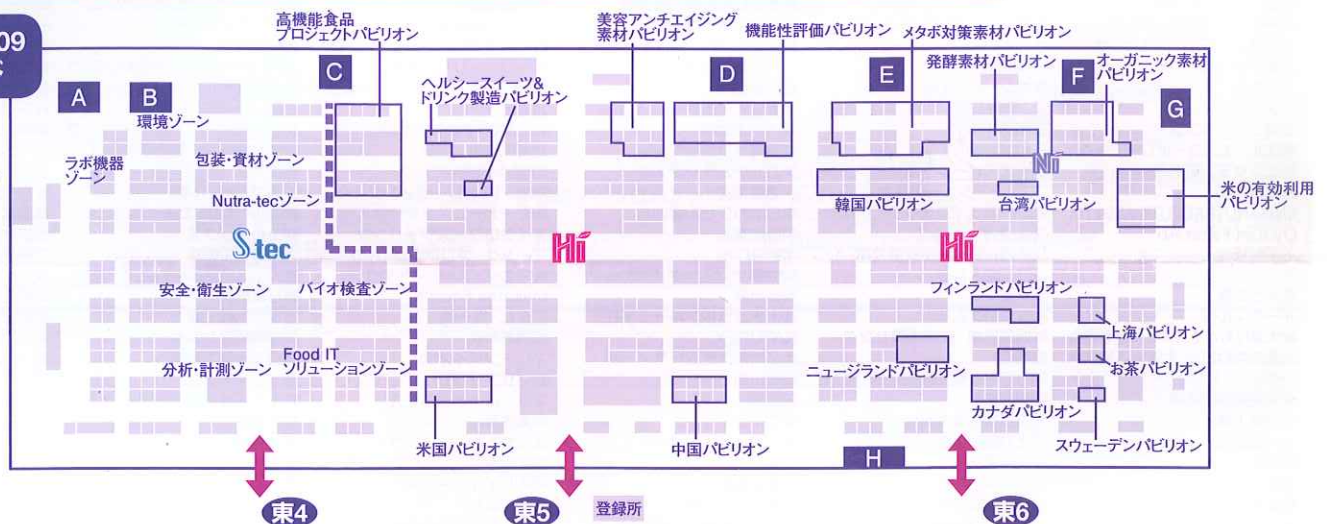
09

高機能食品プロジェクトパビリオン

美容アンチエイジング素材パビリオン

機能性評価パビリオン

メタボ対策素材パビリオン

発酵素材パビリオン

オーガニック素材パビリオン

A

B

C

D

E

F

G

ヘルシースイーツ&ドリンク製造パビリオン

環境ゾーン

ラボ機器ゾーン

包装・資材ゾーン

Nutra-tecゾーン

S-tec

Hi

Hi

Ni

韓国パビリオン

台湾パビリオン

米の有効利用パビリオン

安全・衛生ゾーン

バイオ検査ゾーン

フィンランドパビリオン

上海パビリオン

分析・計測ゾーン

Food IT ソリューションゾーン

ニュージランドパビリオン

お茶パビリオン

カナダパビリオン

米国パビリオン

中国パビリオン

スウェーデンパビリオン

H

東4

東5

登録所

東6